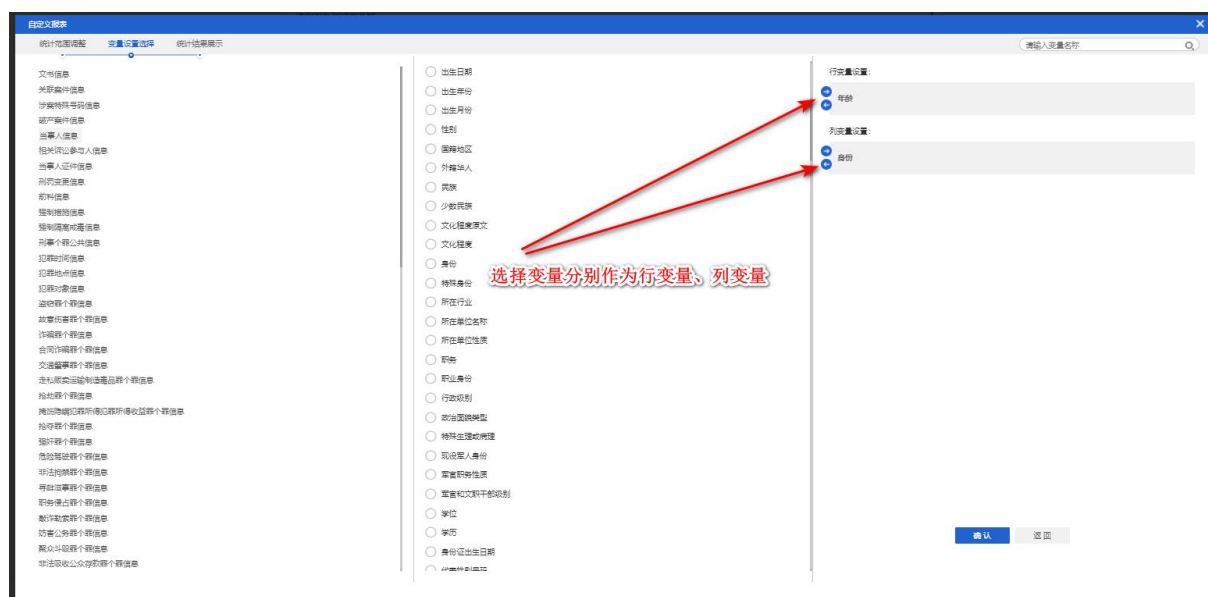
自定义报表

统计范围调整　变量设置选择　统计结果展示

请输入变量名称

文书信息
关联案件信息
涉案特殊号码信息
破产案件信息
当事人信息
相关诉讼参与人信息
当事人证件信息
刑罚变更信息
前科信息
强制措施信息
强制隔离戒毒信息
刑事个罪公共信息
犯罪时间信息
犯罪地点信息
犯罪对象信息
盗窃罪个罪信息
故意伤害罪个罪信息
诈骗罪个罪信息
合同诈骗罪个罪信息
交通肇事罪个罪信息
走私贩卖运输制造毒品罪个罪信息
抢劫罪个罪信息
掩饰隐瞒犯罪所得犯罪所得收益罪个罪信息
抢夺罪个罪信息
强奸罪个罪信息
危险驾驶罪个罪信息
非法拘禁罪个罪信息
寻衅滋事罪个罪信息
职务侵占罪个罪信息
敲诈勒索罪个罪信息
妨害公务罪个罪信息
聚众斗殴罪个罪信息
非法吸收公众存款罪个罪信息

出生日期
出生年份
出生月份
性别
国籍地区
外籍华人
民族
少数民族
文化程度原文
文化程度
身份
特殊身份
所在行业
所在单位名称
所在单位性质
职务
职业身份
行政级别
政治面貌类型
特殊生理或病理
现役军人身份
军官职务性质
军官和文职干部级别
学位
学历
身份证出生日期
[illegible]

行变量设置:
年龄
列变量设置:
身份

选择变量分别作为行变量、列变量

确认　返回